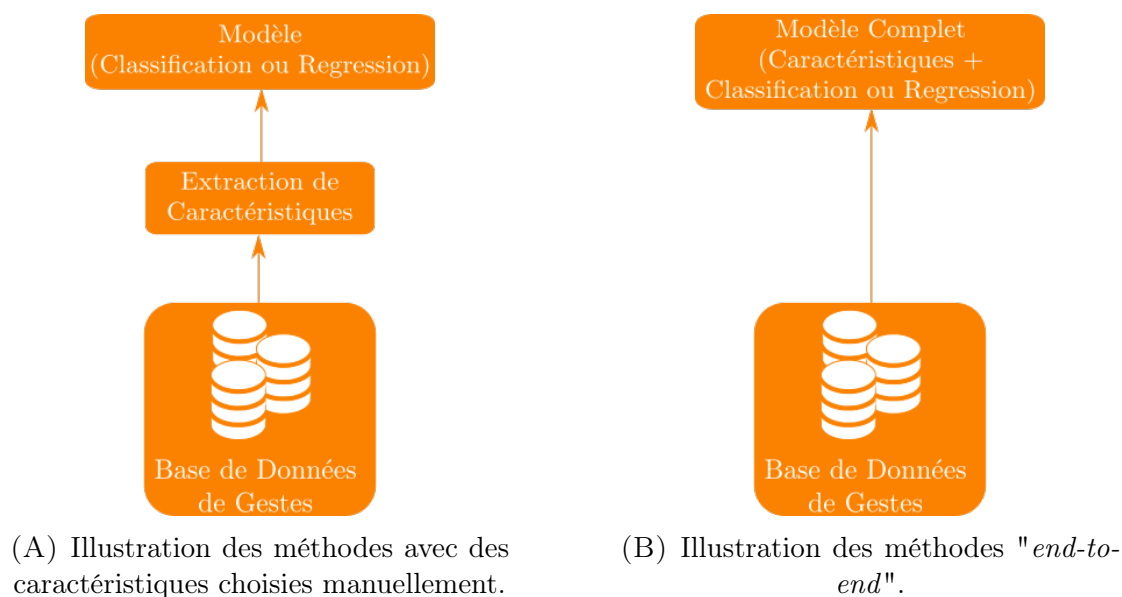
Modèle
(Classification ou Regression)

Extraction de Caractéristiques

Base de Données de Gestes

(A) Illustration des méthodes avec des caractéristiques choisies manuellement.

Modèle Complet
(Caractéristiques +
Classification ou Regression)

Base de Données de Gestes

(B) Illustration des méthodes "*end-to-end*".